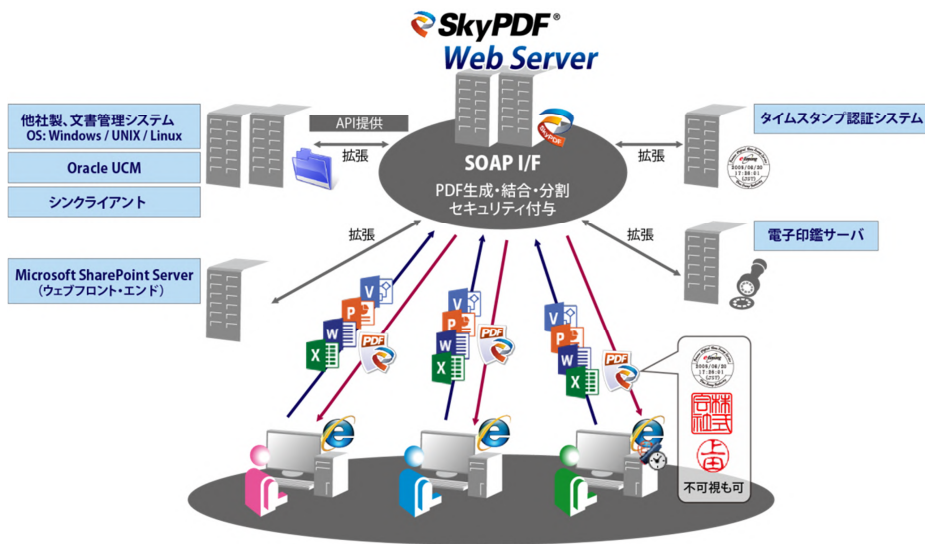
SkyPDF®
Web Server

他社製、文書管理システム
OS: Windows / UNIX / Linux

Oracle UCM

シンクライアント

API提供

拡張

SOAP I/F
PDF生成・結合・分割
セキュリティ付与

拡張

タイムスタンプ認証システム

拡張

拡張

電子印鑑サーバ

Microsoft SharePoint Server
（ウェブフロント・エンド）

PDF

PDF

PDF

PDF

不可視も可